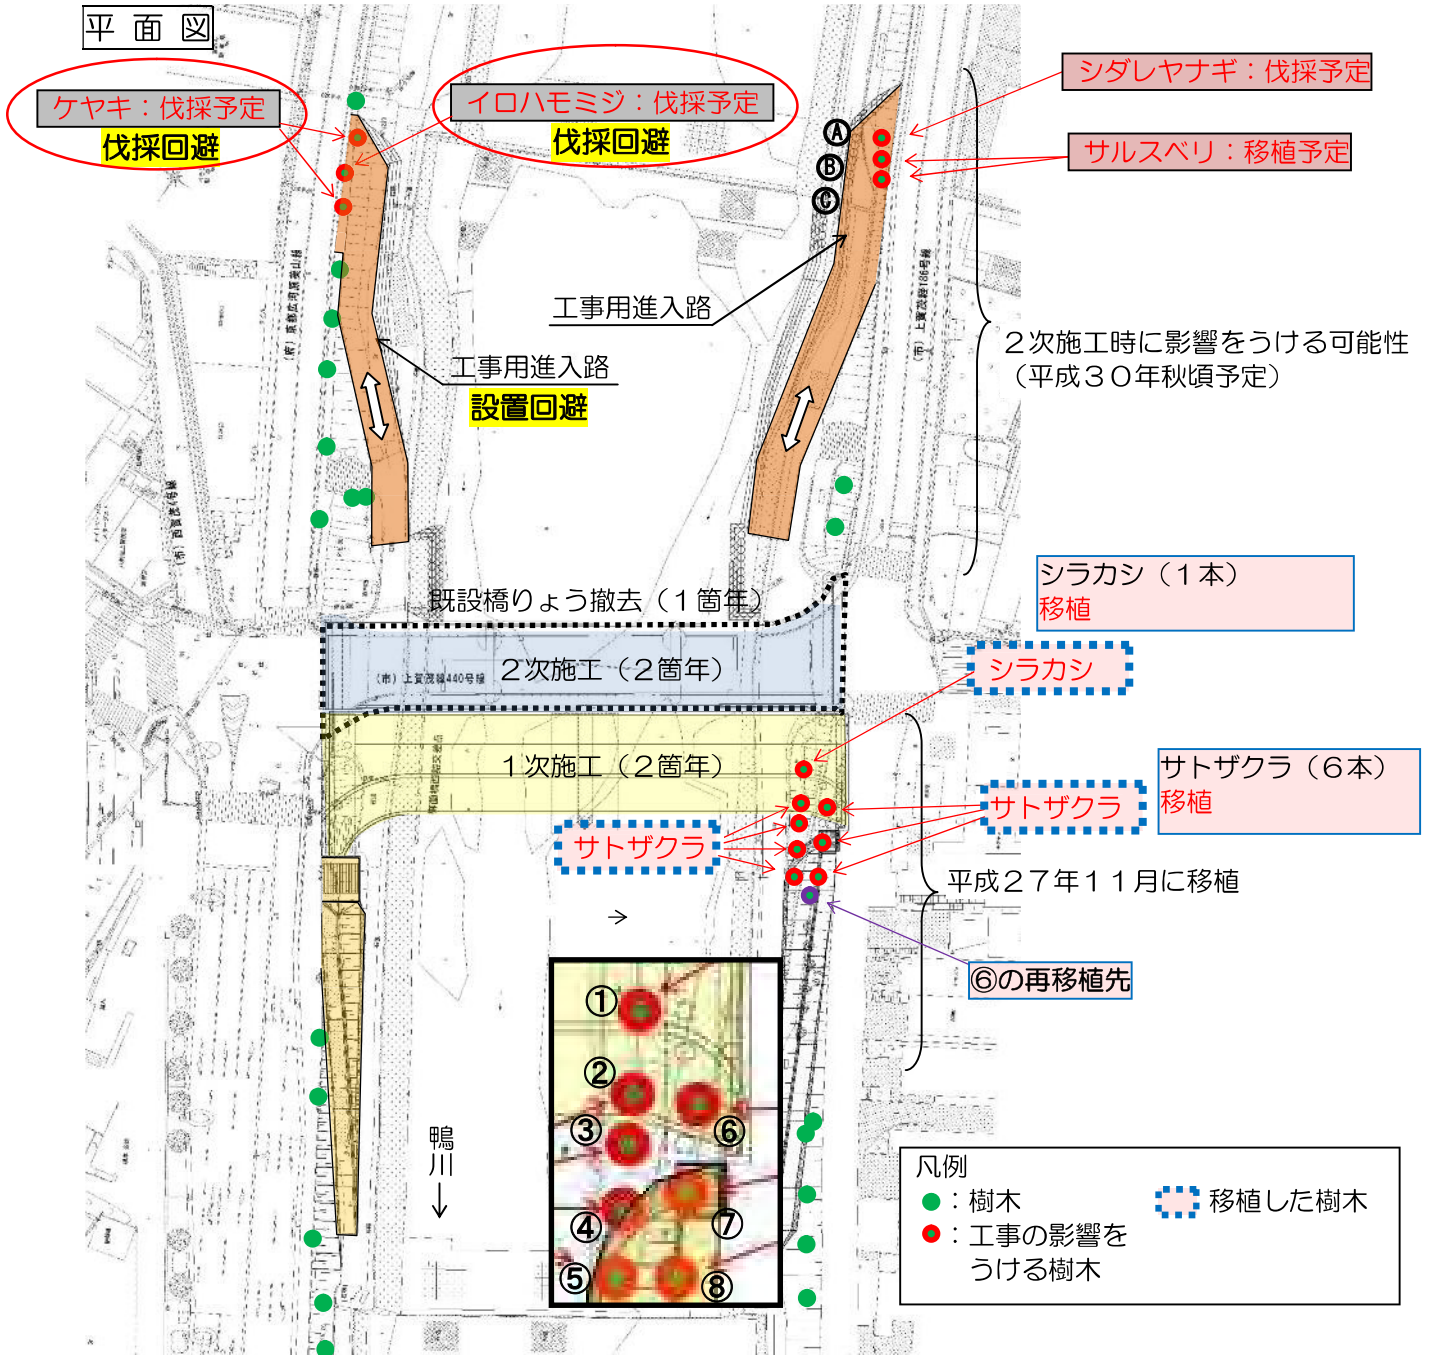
平面図

ケヤキ：伐採予定
伐採回避

イロハモミジ：伐採予定
伐採回避

シダレヤナギ：伐採予定

サルスベリ：移植予定

Ⓐ
Ⓑ
Ⓒ

工事用進入路

工事用進入路
設置回避

２次施工時に影響をうける可能性
（平成３０年秋頃予定）

シラカシ（１本）
移植

既設橋りょう撤去（１箇年）

２次施工（２箇年）

シラカシ

１次施工（２箇年）

サトザクラ（６本）
移植

サトザクラ

サトザクラ

平成２７年１１月に移植

⑥の再移植先

①
②
③
④
⑤
⑥
⑦
⑧

鴨川

凡例
：樹木
：工事の影響をうける樹木
移植した樹木